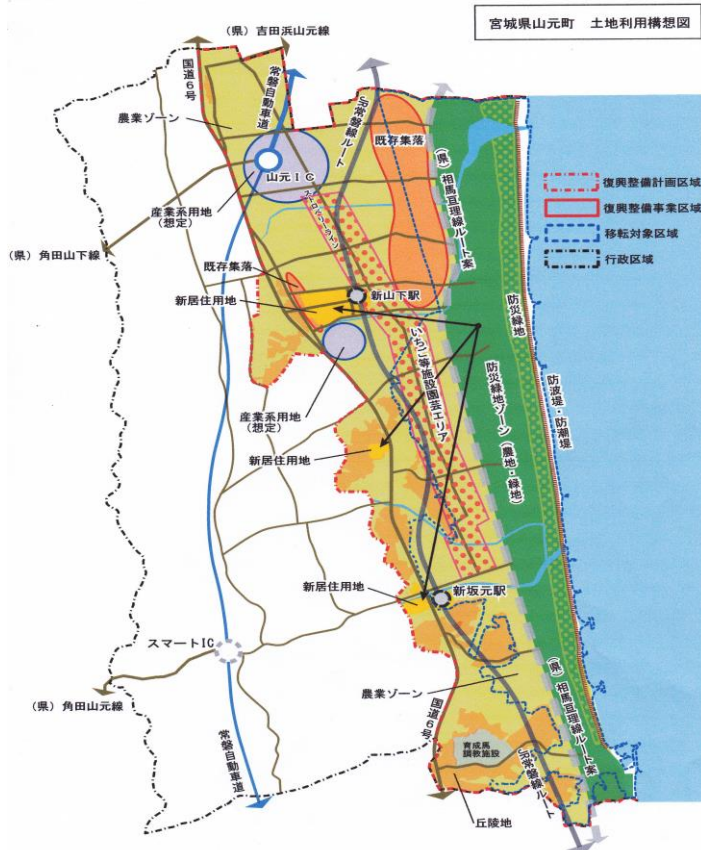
宮城県山元町　土地利用構想図

(県) 吉田浜山元線

国道6号

常磐自動車道

JR常磐線ルート

既存集落

(県) 相馬亘理線ルート案

農業ゾーン

山元ＩＣ

産業系用地
(想定)

(県) 角田山下線

既存集落

新居住用地

新山下駅

防災緑地

いちご等施設園芸エリア

産業系用地
(想定)

新居住用地

防災緑地ゾーン (農地・緑地)

防波堤・防潮堤

新居住用地

新坂元駅

スマートIC

(県) 相馬亘理線ルート案

(県) 角田山元線

農業ゾーン

国道6号

常磐自動車道

育成馬
調教施設

JR常磐線ルート

丘陵地

復興整備計画区域

復興整備事業区域

移転対象区域

行政区域